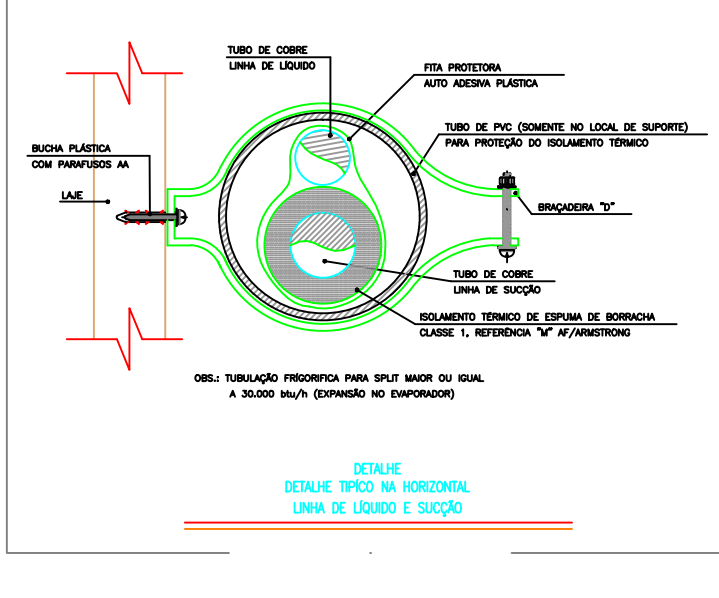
TUBO DE COBRE
LINHA DE LÍQUIDO

FITA PROTETORA
AUTO ADESIVA PLÁSTICA

TUBO DE PVC (SOMENTE NO LOCAL DE SUPORTE)
PARA PROTEÇÃO DO ISOLAMENTO TÉRMICO

BUCHA PLÁSTICA
COM PARAFUSOS AA

LAJE

BRAÇADEIRA "D"

TUBO DE COBRE
LINHA DE SUCÇÃO

ISOLAMENTO TÉRMICO DE ESPUMA DE BORRACHA
CLASSE 1. REFERÊNCIA "M" AF/ARMSTRONG

OBS.: TUBULAÇÃO FRÍGORIFICA PARA SPLIT MAIOR OU IGUAL
A 30.000 btu/h (EXPANSÃO NO EVAPORADOR)

DETALHE
DETALHE TIPÍCO NA HORIZONTAL
LINHA DE LÍQUIDO E SUCÇÃO